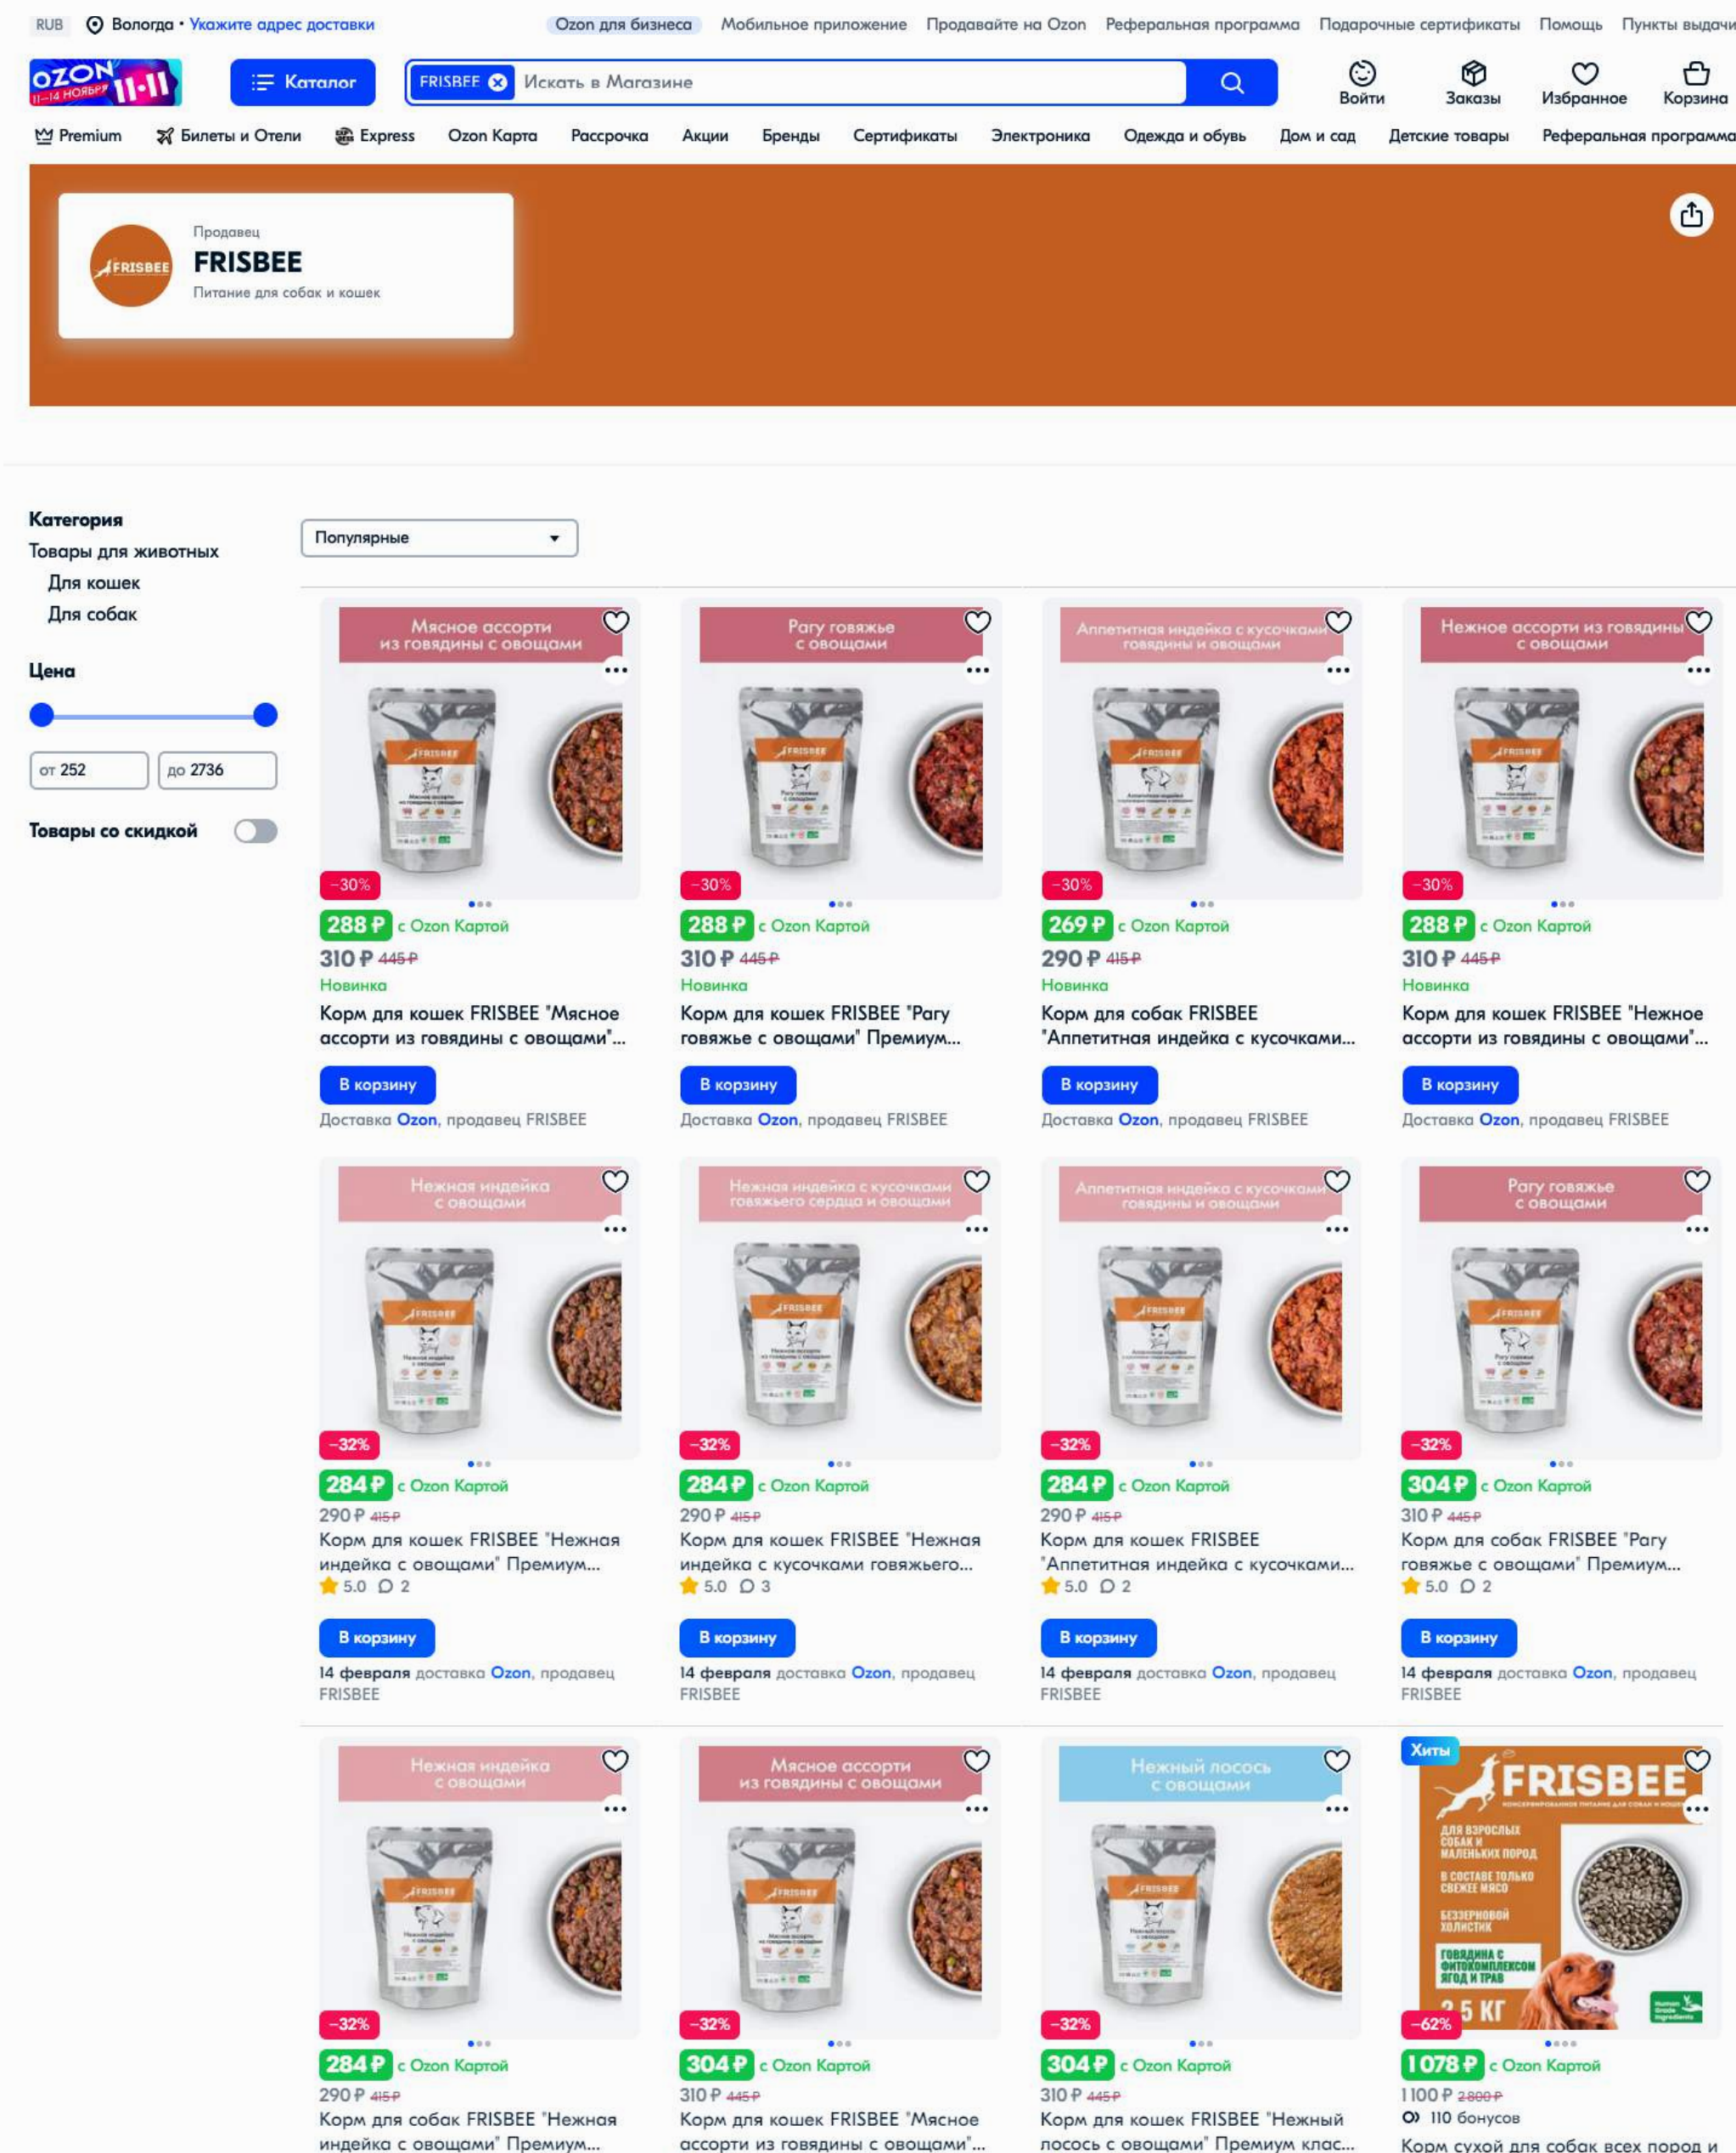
RUB Вологда • Укажите адрес доставки Ozon для бизнеса Мобильное приложение Продавайте на Ozon Реферальная программа Подарочные сертификаты Помощь Пункты выдачи

OZON 11–14 НОЯБРЯ 11.11 Каталог FRISBEE Искать в Магазине Войти Заказы Избранное Корзина

Premium Билеты и Отели Express Ozon Карта Рассрочка Акции Бренды Сертификаты Электроника Одежда и обувь Дом и сад Детские товары Реферальная программа

FRISBEE
Продавец
FRISBEE
Питание для собак и кошек

Категория
Товары для животных
Для кошек
Для собак

Цена
от 252
до 2736

Товары со скидкой

Популярные

Мясное ассорти из говядины с овощами
−30%
288 ₽ с Ozon Картой
310 ₽ 445 ₽
Новинка
Корм для кошек FRISBEE "Мясное ассорти из говядины с овощами"...
В корзину
Доставка Ozon, продавец FRISBEE

Рагу говяжье с овощами
−30%
288 ₽ с Ozon Картой
310 ₽ 445 ₽
Новинка
Корм для кошек FRISBEE "Рагу говяжье с овощами" Премиум...
В корзину
Доставка Ozon, продавец FRISBEE

Аппетитная индейка с кусочками говядины и овощами
−30%
269 ₽ с Ozon Картой
290 ₽ 415 ₽
Новинка
Корм для собак FRISBEE "Аппетитная индейка с кусочками...
В корзину
Доставка Ozon, продавец FRISBEE

Нежное ассорти из говядины с овощами
−30%
288 ₽ с Ozon Картой
310 ₽ 445 ₽
Новинка
Корм для кошек FRISBEE "Нежное ассорти из говядины с овощами"...
В корзину
Доставка Ozon, продавец FRISBEE

Нежная индейка с овощами
−32%
284 ₽ с Ozon Картой
290 ₽ 415 ₽
Корм для кошек FRISBEE "Нежная индейка с овощами" Премиум...
5.0 2
В корзину
14 февраля доставка Ozon, продавец FRISBEE

Нежная индейка с кусочками говяжьего сердца и овощами
−32%
284 ₽ с Ozon Картой
290 ₽ 415 ₽
Корм для кошек FRISBEE "Нежная индейка с кусочками говяжьего...
5.0 3
В корзину
14 февраля доставка Ozon, продавец FRISBEE

Аппетитная индейка с кусочками говядины и овощами
−32%
284 ₽ с Ozon Картой
290 ₽ 415 ₽
Корм для кошек FRISBEE "Аппетитная индейка с кусочками...
5.0 2
В корзину
14 февраля доставка Ozon, продавец FRISBEE

Рагу говяжье с овощами
−32%
304 ₽ с Ozon Картой
310 ₽ 445 ₽
Корм для собак FRISBEE "Рагу говяжье с овощами" Премиум...
5.0 2
В корзину
14 февраля доставка Ozon, продавец FRISBEE

Нежная индейка с овощами
−32%
284 ₽ с Ozon Картой
290 ₽ 415 ₽
Корм для собак FRISBEE "Нежная индейка с овощами" Премиум...

Мясное ассорти из говядины с овощами
−32%
304 ₽ с Ozon Картой
310 ₽ 445 ₽
Корм для кошек FRISBEE "Мясное ассорти из говядины с овощами"...

Нежный лосось с овощами
−32%
304 ₽ с Ozon Картой
310 ₽ 445 ₽
Корм для кошек FRISBEE "Нежный лосось с овощами" Премиум клас...

Хиты
FRISBEE
ДЛЯ ВЗРОСЛЫХ СОБАК И МАЛЕНЬКИХ ПОРОД
В СОСТАВЕ ТОЛЬКО СВЕЖЕЕ МЯСО
БЕЗЗЕРНОВОЙ ХОЛИСТИК
ГОВЯДИНА С ФИТОКОМПЛЕКСОМ ЯГОД И ТРАВ
2,5 КГ
−62%
1 078 ₽ с Ozon Картой
1 100 ₽ 2 800 ₽
110 бонусов
Корм сухой для собак всех пород и